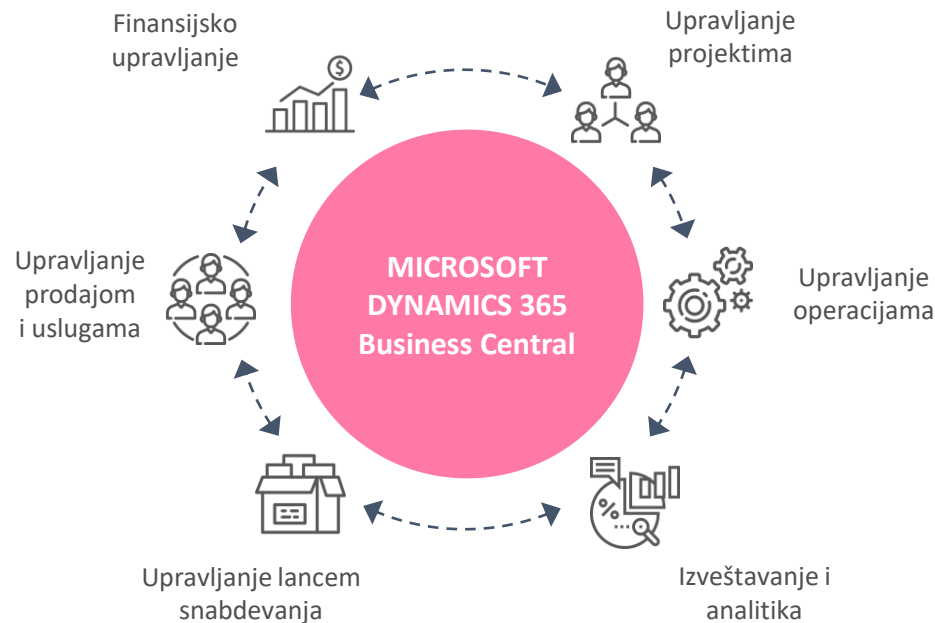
Finansijsko upravljanje

Upravljanje projektima

Upravljanje prodajom i uslugama

MICROSOFT DYNAMICS 365 Business Central

Upravljanje operacijama

Upravljanje lancem snabdevanja

Izveštavanje i analitika